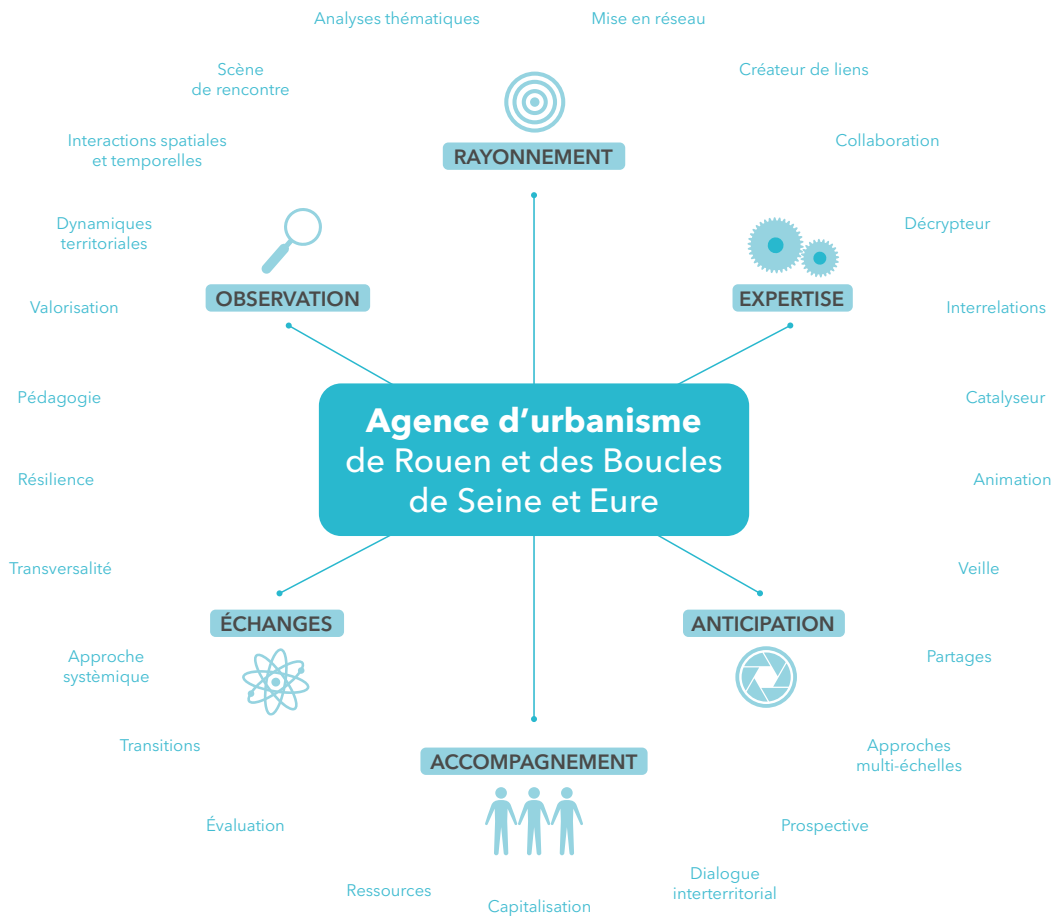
Analyses thématiques

Mise en réseau

Scène de rencontre

Créateur de liens

Interactions spatiales et temporelles

RAYONNEMENT

Collaboration

Dynamiques territoriales

Décrypteur

OBSERVATION

EXPERTISE

Valorisation

Interrelations

Pédagogie

**Agence d'urbanisme** de Rouen et des Boucles de Seine et Eure

Catalyseur

Résilience

Animation

Transversalité

Veille

ÉCHANGES

ANTICIPATION

Approche systèmique

Partages

Transitions

ACCOMPAGNEMENT

Approches multi-échelles

Évaluation

Prospective

Dialogue interterritorial

Ressources

Capitalisation